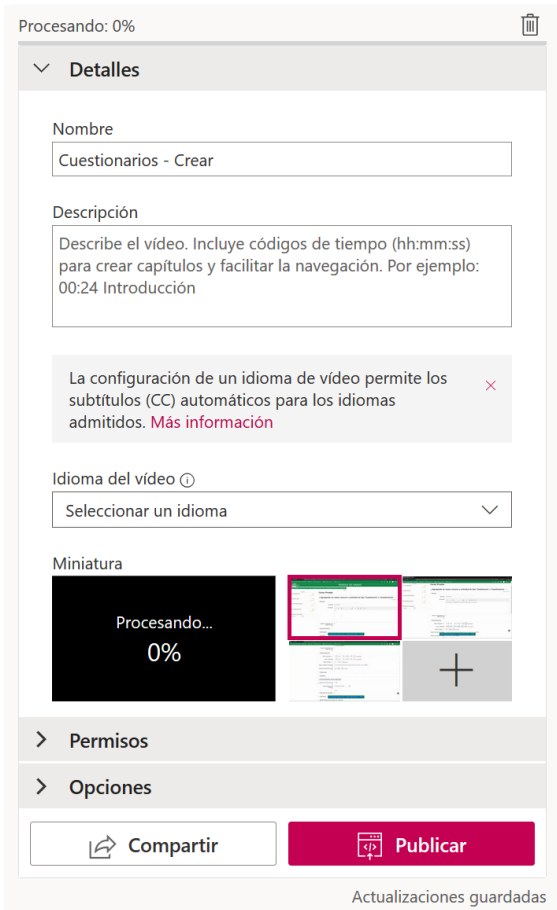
Procesando: 0%

Detalles

Nombre

Cuestionarios - Crear

Descripción

Describe el vídeo. Incluye códigos de tiempo (hh:mm:ss) para crear capítulos y facilitar la navegación. Por ejemplo: 00:24 Introducción

La configuración de un idioma de vídeo permite los subtítulos (CC) automáticos para los idiomas admitidos. Más información

Idioma del vídeo

Seleccionar un idioma

Miniatura

Procesando...
0%

Permisos

Opciones

Compartir

Publicar

Actualizaciones guardadas